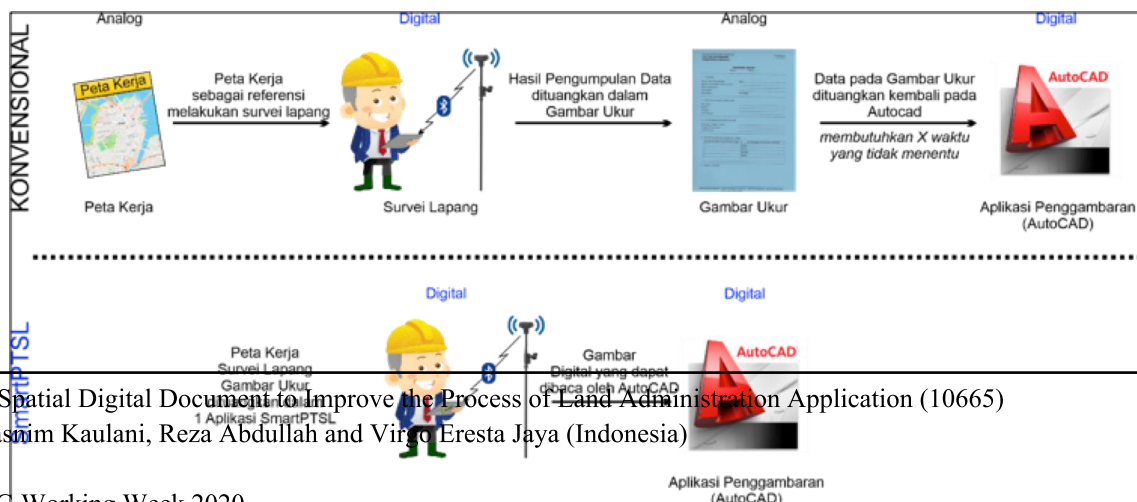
KONVENSIONAL

Analog

Peta Kerja

Peta Kerja

Peta Kerja sebagai referensi melakukan survei lapang

Digital

Survei Lapang

Hasil Pengumpulan Data dituangkan dalam Gambar Ukur

Analog

Gambar Ukur

Data pada Gambar Ukur dituangkan kembali pada Autocad

membutuhkan X waktu yang tidak menentu

Digital

AutoCAD

Aplikasi Penggambaran (AutoCAD)

SmartPTSL

Digital

Peta Kerja Survei Lapang Gambar Ukur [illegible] 1 Aplikasi SmartPTSL

Gambar Digital yang dapat dibaca oleh AutoCAD

Digital

AutoCAD

Aplikasi Penggambaran (AutoCAD)

Spatial Digital Document to Improve the Process of Land Administration Application (10665)
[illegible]sim Kaulani, Reza Abdullah and Virgo Eresta Jaya (Indonesia)

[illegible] Working Week 2020